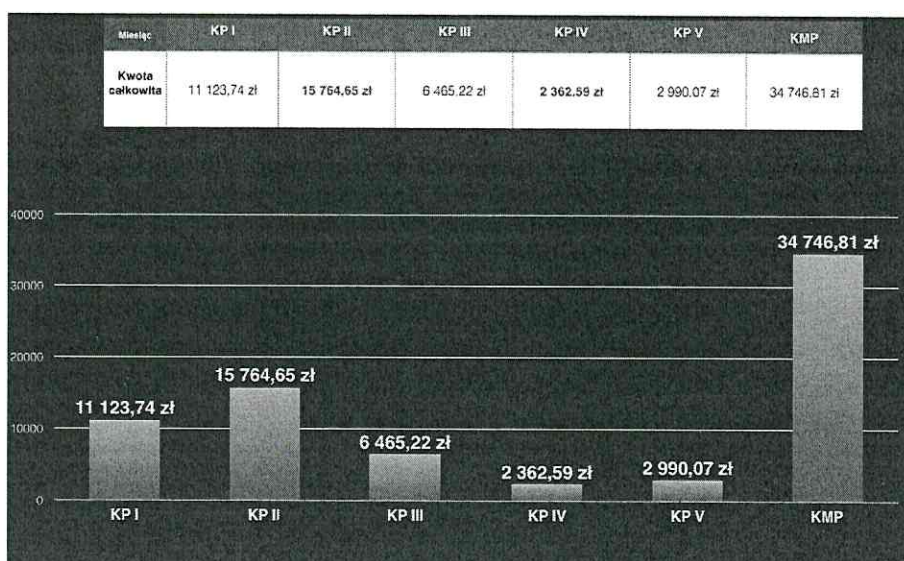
| Miesiąc | KP I | KP II | KP III | KP IV | KP V | KMP |
|---|---|---|---|---|---|---|
| Kwota całkowita | 11 123,74 zł | 15 764,65 zł | 6 465,22 zł | 2 362,59 zł | 2 990,07 zł | 34 746,81 zł |

40000
30000
20000
10000
0

11 123,74 zł
15 764,65 zł
6 465,22 zł
2 362,59 zł
2 990,07 zł
34 746,81 zł

KP I
KP II
KP III
KP IV
KP V
KMP